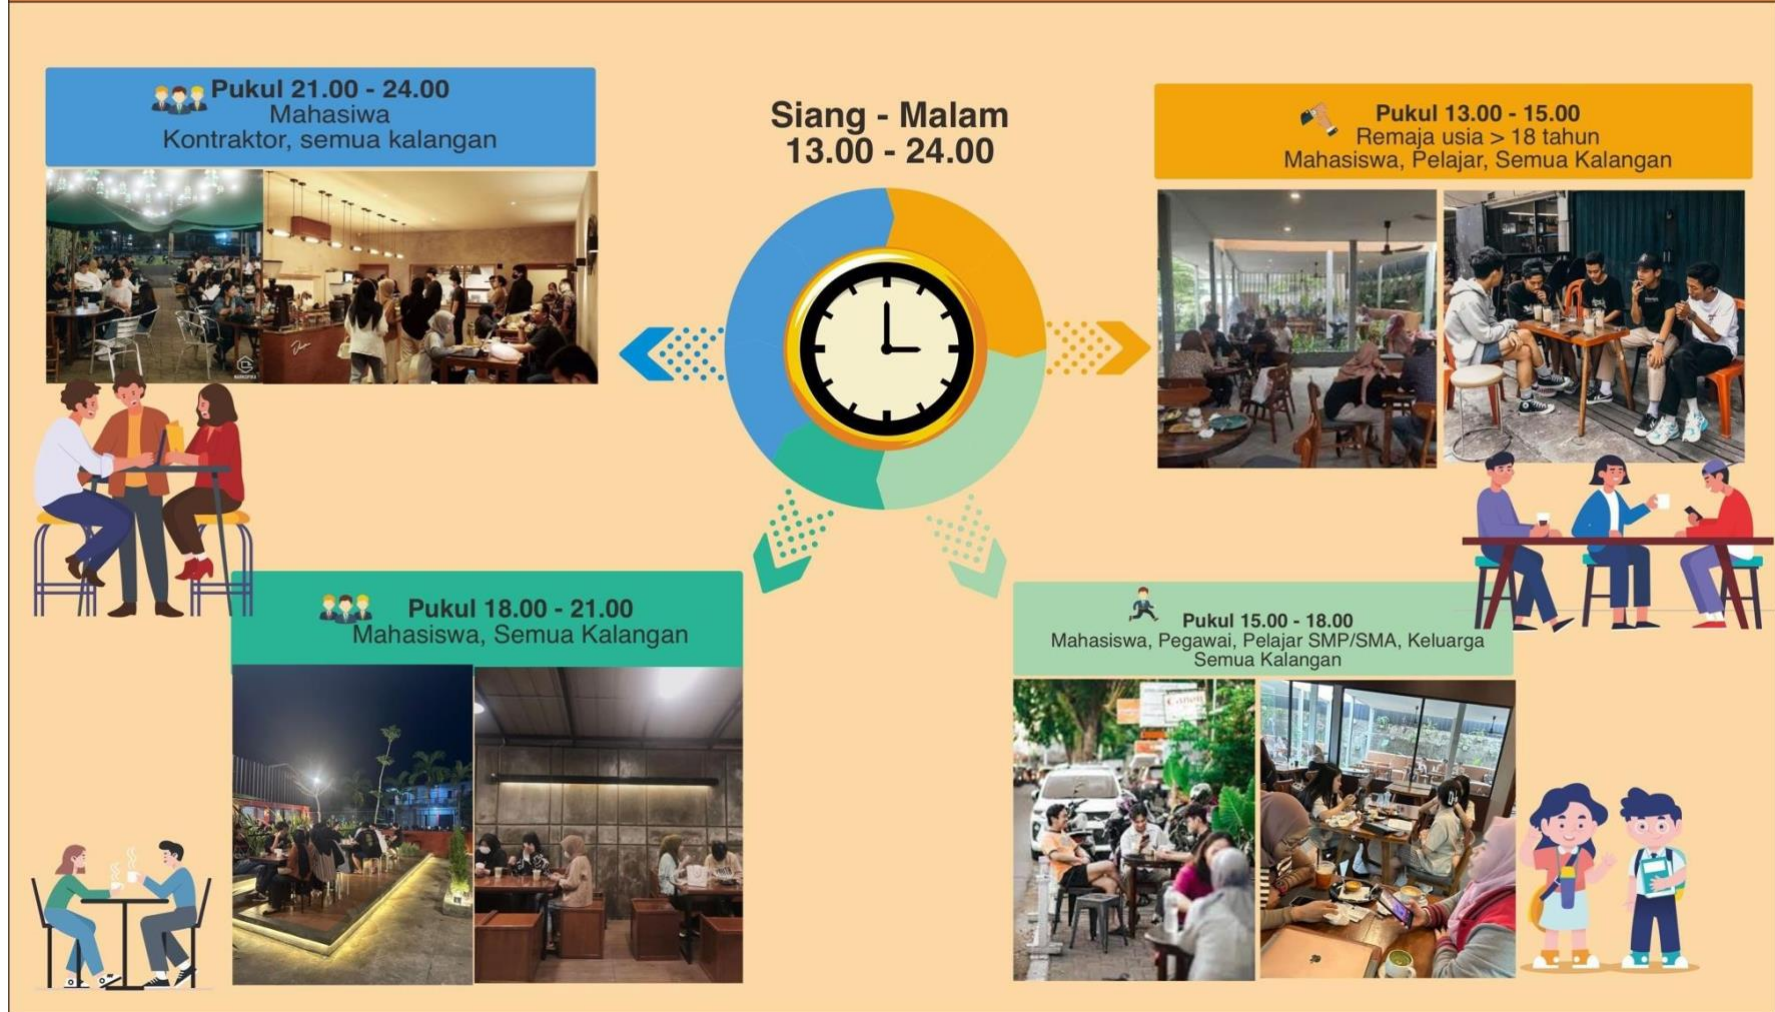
Pukul 21.00 - 24.00
Mahasiswa
Kontraktor, semua kalangan

Siang - Malam
13.00 - 24.00

Pukul 13.00 - 15.00
Remaja usia > 18 tahun
Mahasiswa, Pelajar, Semua Kalangan

Pukul 18.00 - 21.00
Mahasiswa, Semua Kalangan

Pukul 15.00 - 18.00
Mahasiswa, Pegawai, Pelajar SMP/SMA, Keluarga
Semua Kalangan